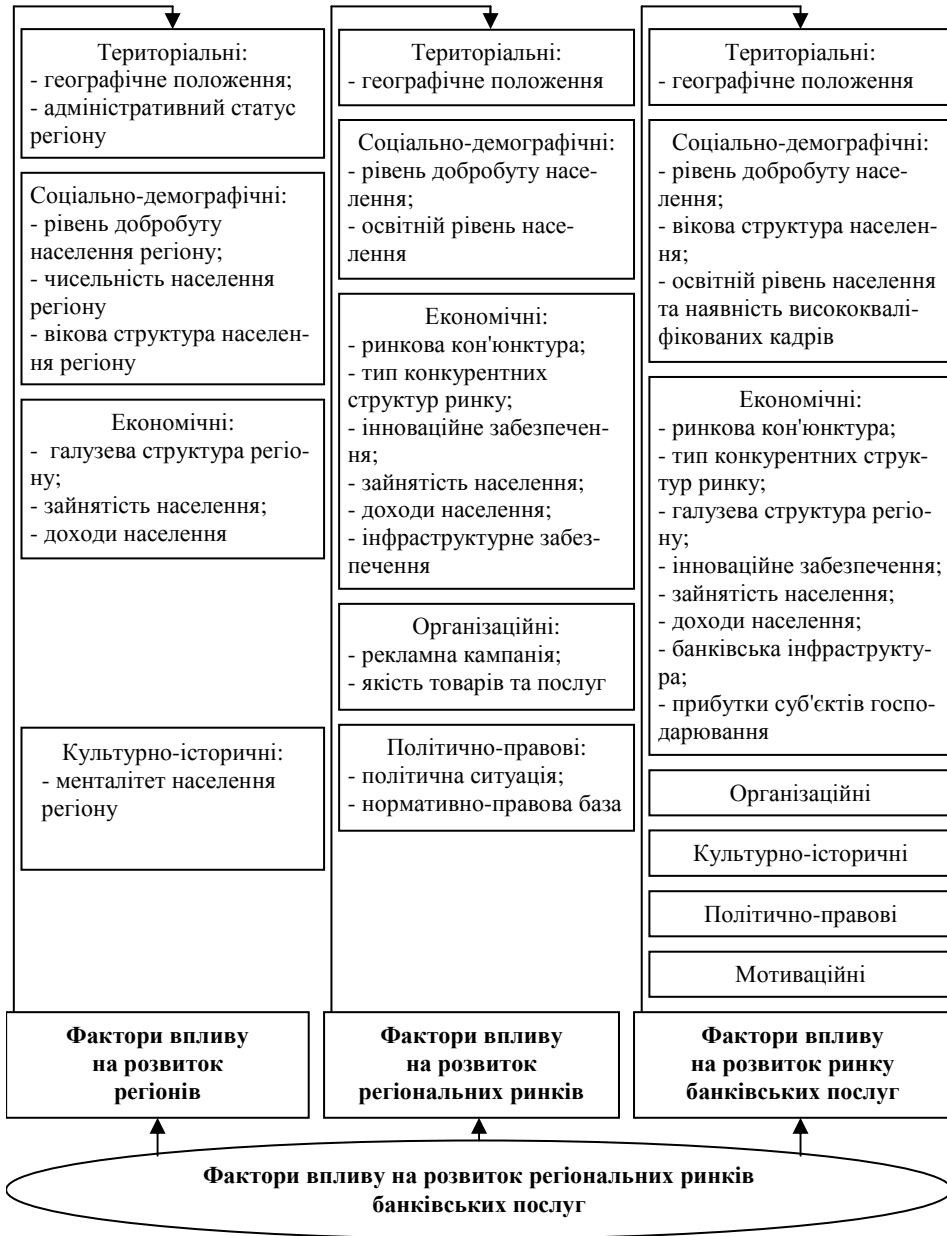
Територіальні:
- географічне положення;
- адміністративний статус регіону

Соціально-демографічні:
- рівень добробуту населення регіону;
- чисельність населення регіону
- вікова структура населення регіону

Економічні:
- галузева структура регіону;
- зайнятість населення;
- доходи населення

Культурно-історичні:
- менталітет населення регіону

Територіальні:
- географічне положення

Соціально-демографічні:
- рівень добробуту населення;
- освітній рівень населення

Економічні:
- ринкова кон'юнктура;
- тип конкурентних структур ринку;
- інноваційне забезпечення;
- зайнятість населення;
- доходи населення;
- інфраструктурне забезпечення

Організаційні:
- рекламна кампанія;
- якість товарів та послуг

Політично-правові:
- політична ситуація;
- нормативно-правова база

Територіальні:
- географічне положення

Соціально-демографічні:
- рівень добробуту населення;
- вікова структура населення;
- освітній рівень населення та наявність висококваліфікованих кадрів

Економічні:
- ринкова кон'юнктура;
- тип конкурентних структур ринку;
- галузева структура регіону;
- інноваційне забезпечення;
- зайнятість населення;
- доходи населення;
- банківська інфраструктура;
- прибутки суб'єктів господарювання

Організаційні

Культурно-історичні

Політично-правові

Мотиваційні

**Фактори впливу на розвиток регіонів**

**Фактори впливу на розвиток регіональних ринків**

**Фактори впливу на розвиток ринку банківських послуг**

**Фактори впливу на розвиток регіональних ринків банківських послуг**